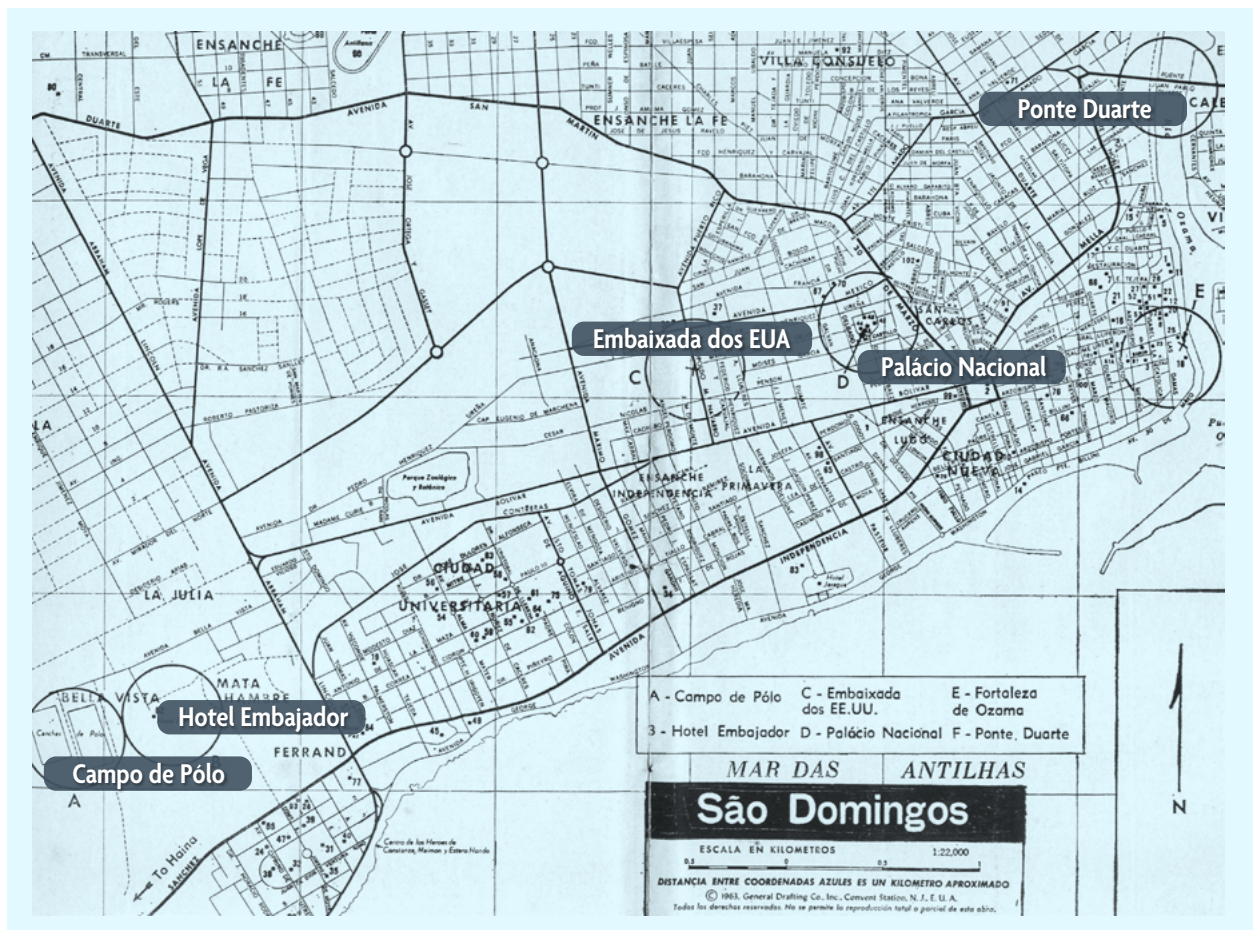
Ponte Duarte

Embaixada dos EUA

Palácio Nacional

Hotel Embajador

Campo de Pólo

ENSANCHE LA FE

VILLA CONSUELO

ENSANCHE LA FE

AVENIDA DUARTE

AVENIDA SAN MARTIN

C

D

E

A

SANTA CARLOS

ENSANCHE LUGO

CIUDAD NUEVA

ENSANCHE INDEPENDENCIA

LA PRIMAVERA

CIUDAD UNIVERSITARIA

LA JULIA

BELLA VISTA

MATA HAMBRE

FERRAND

Parque Zoológico y Botánico

AVENIDA INDEPENDENCIA

AVENIDA GEORGE WASHINGTON

AVENIDA BOLIVAR

AVENIDA ABRAHAM LINCOLN

AVENIDA MELLA

To Haina

Hotel Jaragua

Centro de los Heroes de Constanza, Maimon y Estero Hondo

A - Campo de Pólo
C - Embaixada dos EE.UU.
E - Fortaleza de Ozama
3 - Hotel Embajador
D - Palácio Nacional
F - Ponte. Duarte

MAR DAS ANTILHAS

São Domingos

ESCALA EN KILOMETROS
0.5 0 0.5 1
1:22,000

DISTANCIA ENTRE COORDENADAS AZULES ES UN KILOMETRO APROXIMADO

© 1963, General Drafting Co., Inc., Convent Station, N. J., E. U. A.
Todos los derechos reservados. No se permite la reproducción total o parcial de esta obra.

N